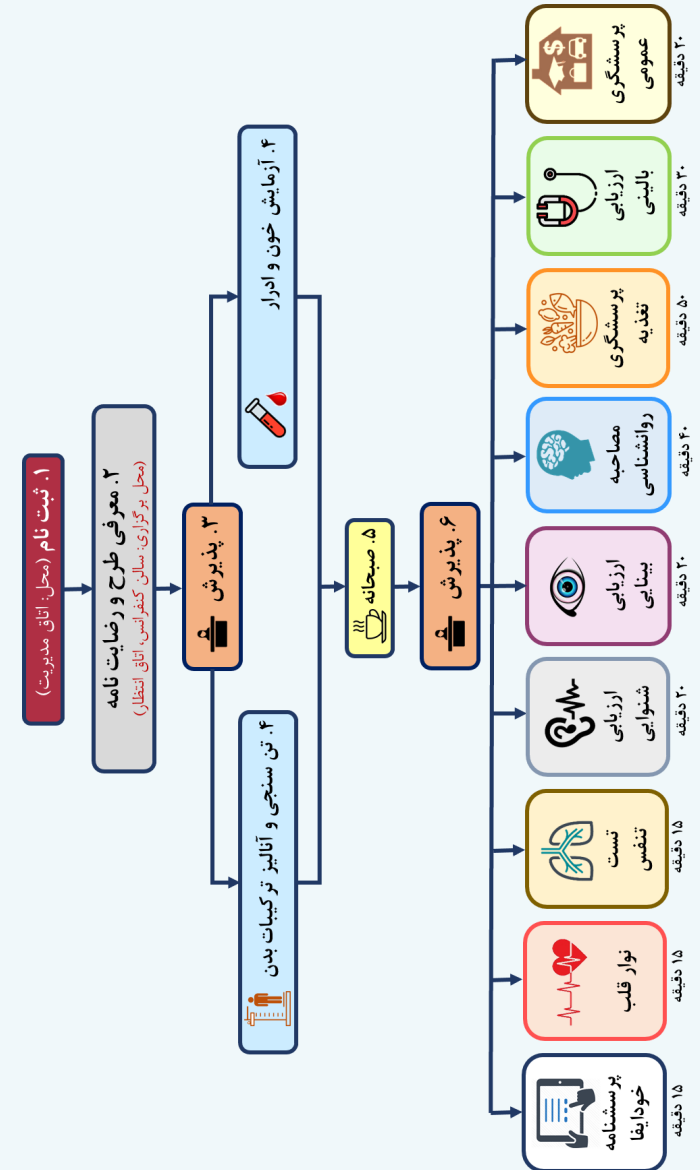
۱. ثبت نام (محل: اتاق مدیریت)

۲. معرفی طرح و رضایت نامه
(محل برگزاری: سالن کنفرانس، اتاق انتظار)

۳. پذیرش

۴. آزمایش خون و ادرار

۴. تن سنجی و آنالیز ترکیبات بدن

۵. صبحانه

۶. پذیرش

پرسشگری عمومی
۲۰ دقیقه

ارزیابی بالینی
۳۰ دقیقه

پرسشگری تغذیه
۵۰ دقیقه

مصاحبه روانشناسی
۴۰ دقیقه

ارزیابی بینایی
۲۰ دقیقه

ارزیابی شنوایی
۲۰ دقیقه

تست تنفس
۱۵ دقیقه

نوار قلب
۱۵ دقیقه

پرسشنامه خودایفا
۱۵ دقیقه